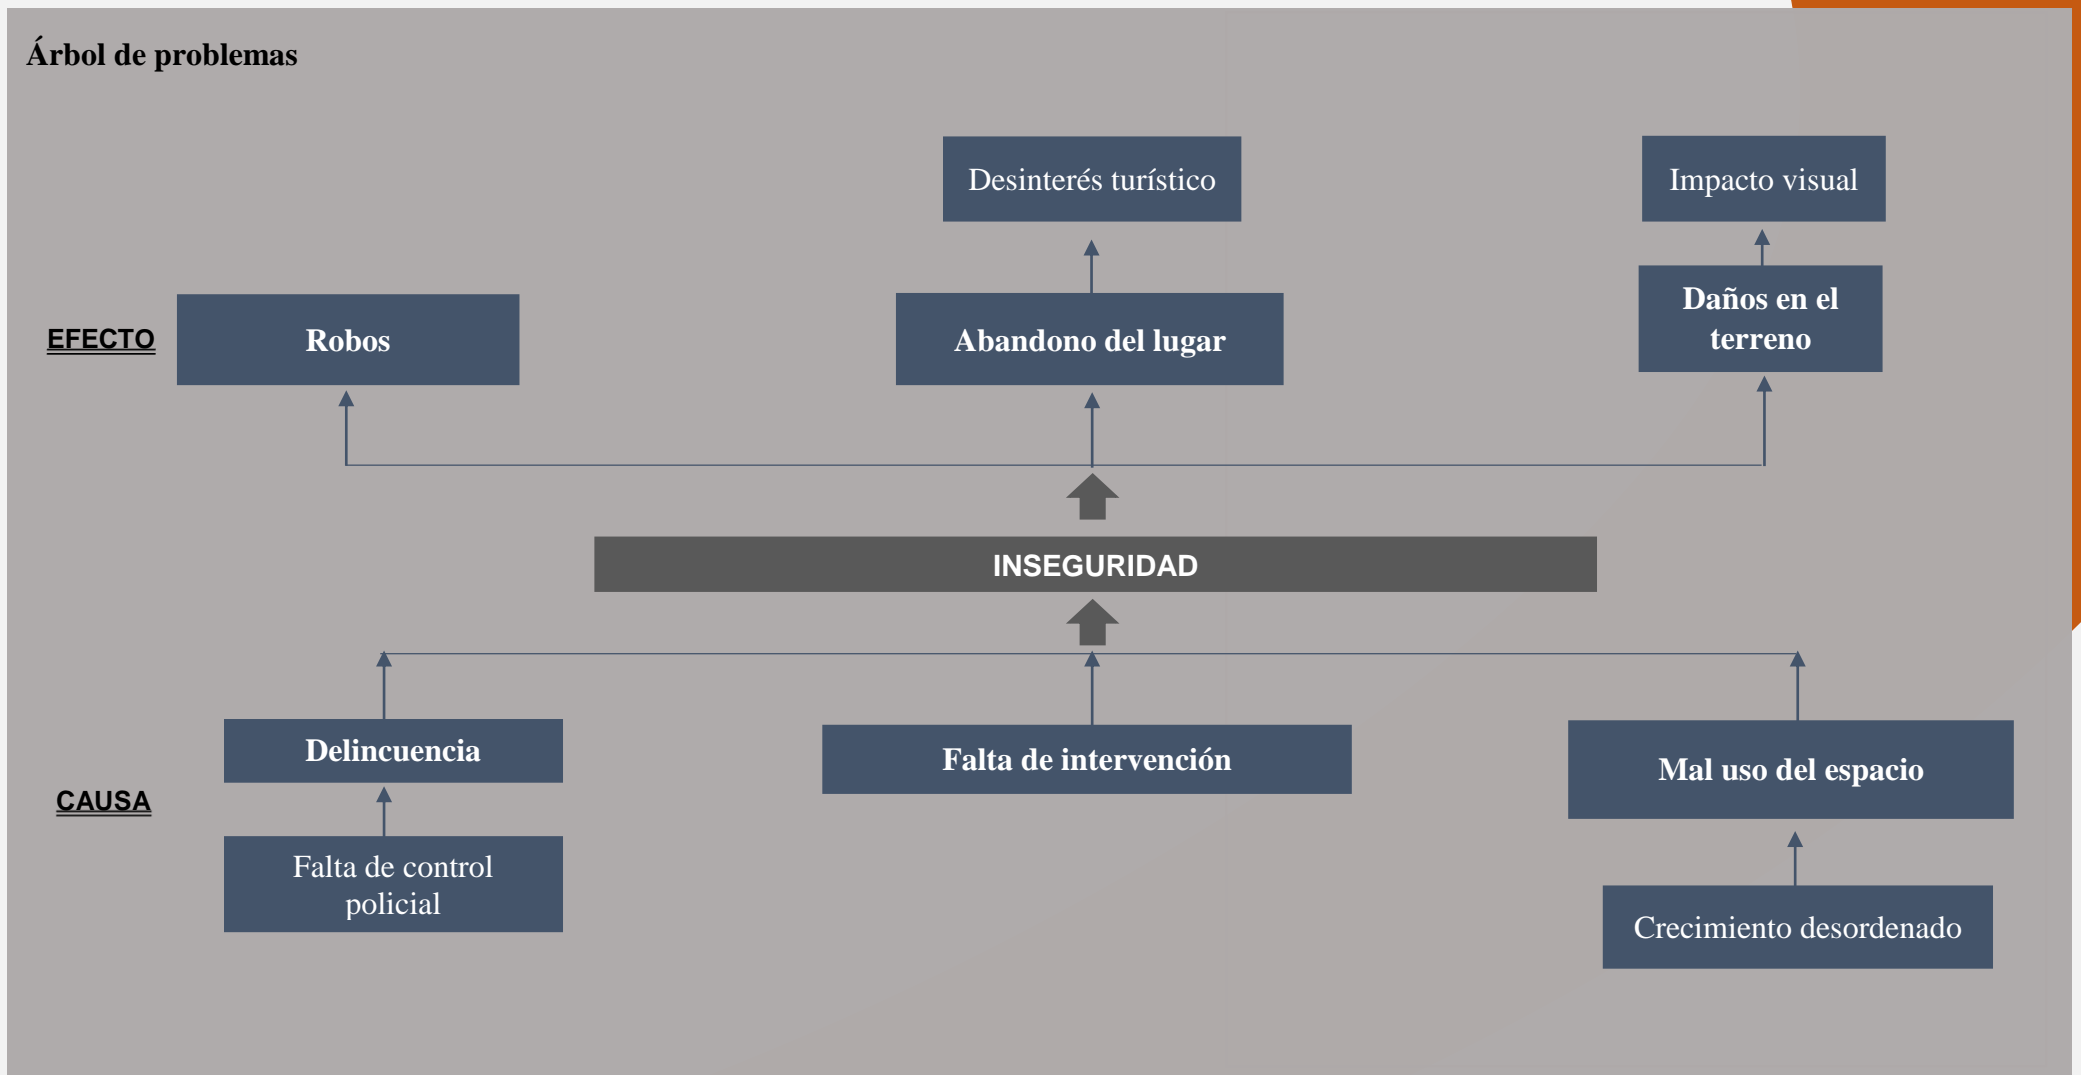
Árbol de problemas

Desinterés turístico

Impacto visual

EFECTO

Robos

Abandono del lugar

Daños en el terreno

INSEGURIDAD

Delincuencia

Falta de intervención

Mal uso del espacio

CAUSA

Falta de control policial

Crecimiento desordenado